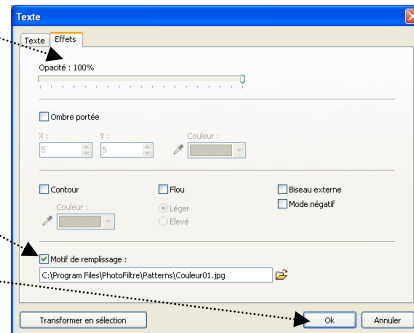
Texte

Texte | Effets

Opacité : 100%

Ombre portée

X :
5
Y :
5
Couleur :

Contour
Couleur :

Flou
Léger
Elevé

Biseau externe
Mode négatif

Motif de remplissage :
C:\Program Files\PhotoFiltre\Patterns\Couleur01.jpg

Transformer en sélection

Ok
Annuler